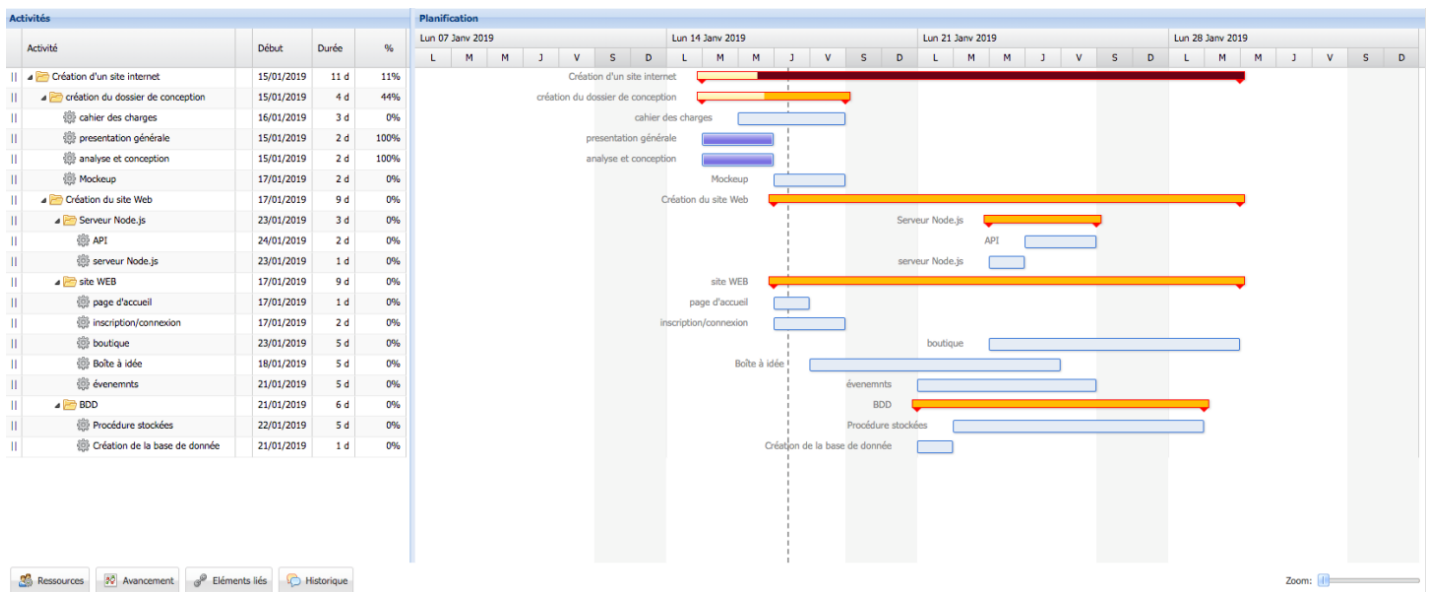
Activités

| Activité | Début | Durée | % |
|---|---|---|---|
| Création d'un site internet | 15/01/2019 | 11 d | 11% |
| création du dossier de conception | 15/01/2019 | 4 d | 44% |
| cahier des charges | 16/01/2019 | 3 d | 0% |
| presentation générale | 15/01/2019 | 2 d | 100% |
| analyse et conception | 15/01/2019 | 2 d | 100% |
| Mockeup | 17/01/2019 | 2 d | 0% |
| Création du site Web | 17/01/2019 | 9 d | 0% |
| Serveur Node.js | 23/01/2019 | 3 d | 0% |
| API | 24/01/2019 | 2 d | 0% |
| serveur Node.js | 23/01/2019 | 1 d | 0% |
| site WEB | 17/01/2019 | 9 d | 0% |
| page d'accueil | 17/01/2019 | 1 d | 0% |
| inscription/connexion | 17/01/2019 | 2 d | 0% |
| boutique | 23/01/2019 | 5 d | 0% |
| Boîte à idée | 18/01/2019 | 5 d | 0% |
| évenemnts | 21/01/2019 | 5 d | 0% |
| BDD | 21/01/2019 | 6 d | 0% |
| Procédure stockées | 22/01/2019 | 5 d | 0% |
| Création de la base de donnée | 21/01/2019 | 1 d | 0% |

Planification

Lun 07 Janv 2019 Lun 14 Janv 2019 Lun 21 Janv 2019 Lun 28 Janv 2019

L M M J V S D L M M J V S D L M M J V S D L M M J V S D

Création d'un site internet
création du dossier de conception
cahier des charges
presentation générale
analyse et conception
Mockeup
Création du site Web
Serveur Node.js
API
serveur Node.js
site WEB
page d'accueil
inscription/connexion
boutique
Boîte à idée
évenemnts
BDD
Procédure stockées
Création de la base de donnée

Ressources Avancement Eléments liés Historique

Zoom: